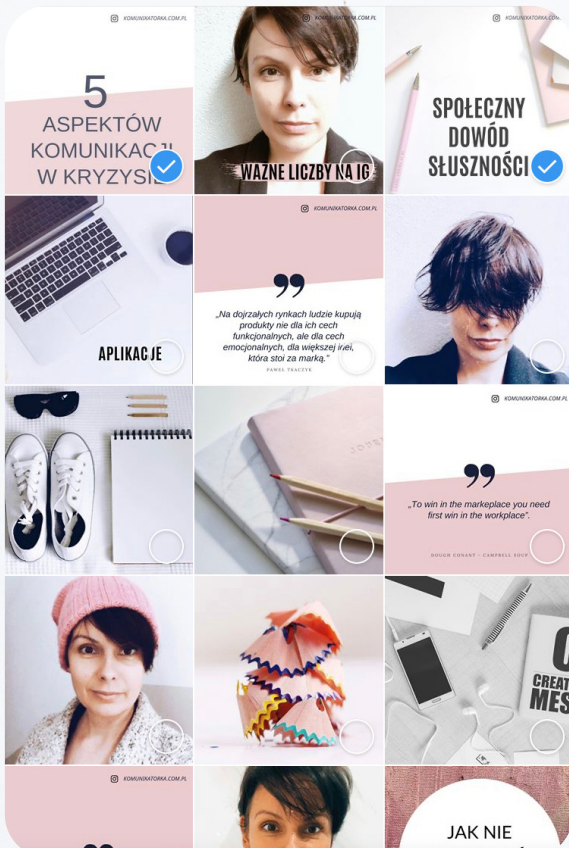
KOMUNIKATORKA.COM.PL

5 ASPEKTÓW KOMUNIKACJI W KRYZYSIE

KOMUNIKATORKA.COM.PL

WAŻNE LICZBY NA IG

KOMUNIKATORKA.COM.PL

SPOŁECZNY DOWÓD SŁUSZNOŚCI

APLIKACJE

KOMUNIKATORKA.COM.PL

„Na dojrzałych rynkach ludzie kupują produkty nie dla ich cech funkcjonalnych, ale dla cech emocjonalnych, dla większej idei, która stoi za marką."

PAWEŁ TKACZYK

KOMUNIKATORKA.COM.PL

„To win in the markeplace you need first win in the workplace".

DOUGH CONANT – CAMPBELL SOUP

C
CREAT
MES

KOMUNIKATORKA.COM.PL

JAK NIE